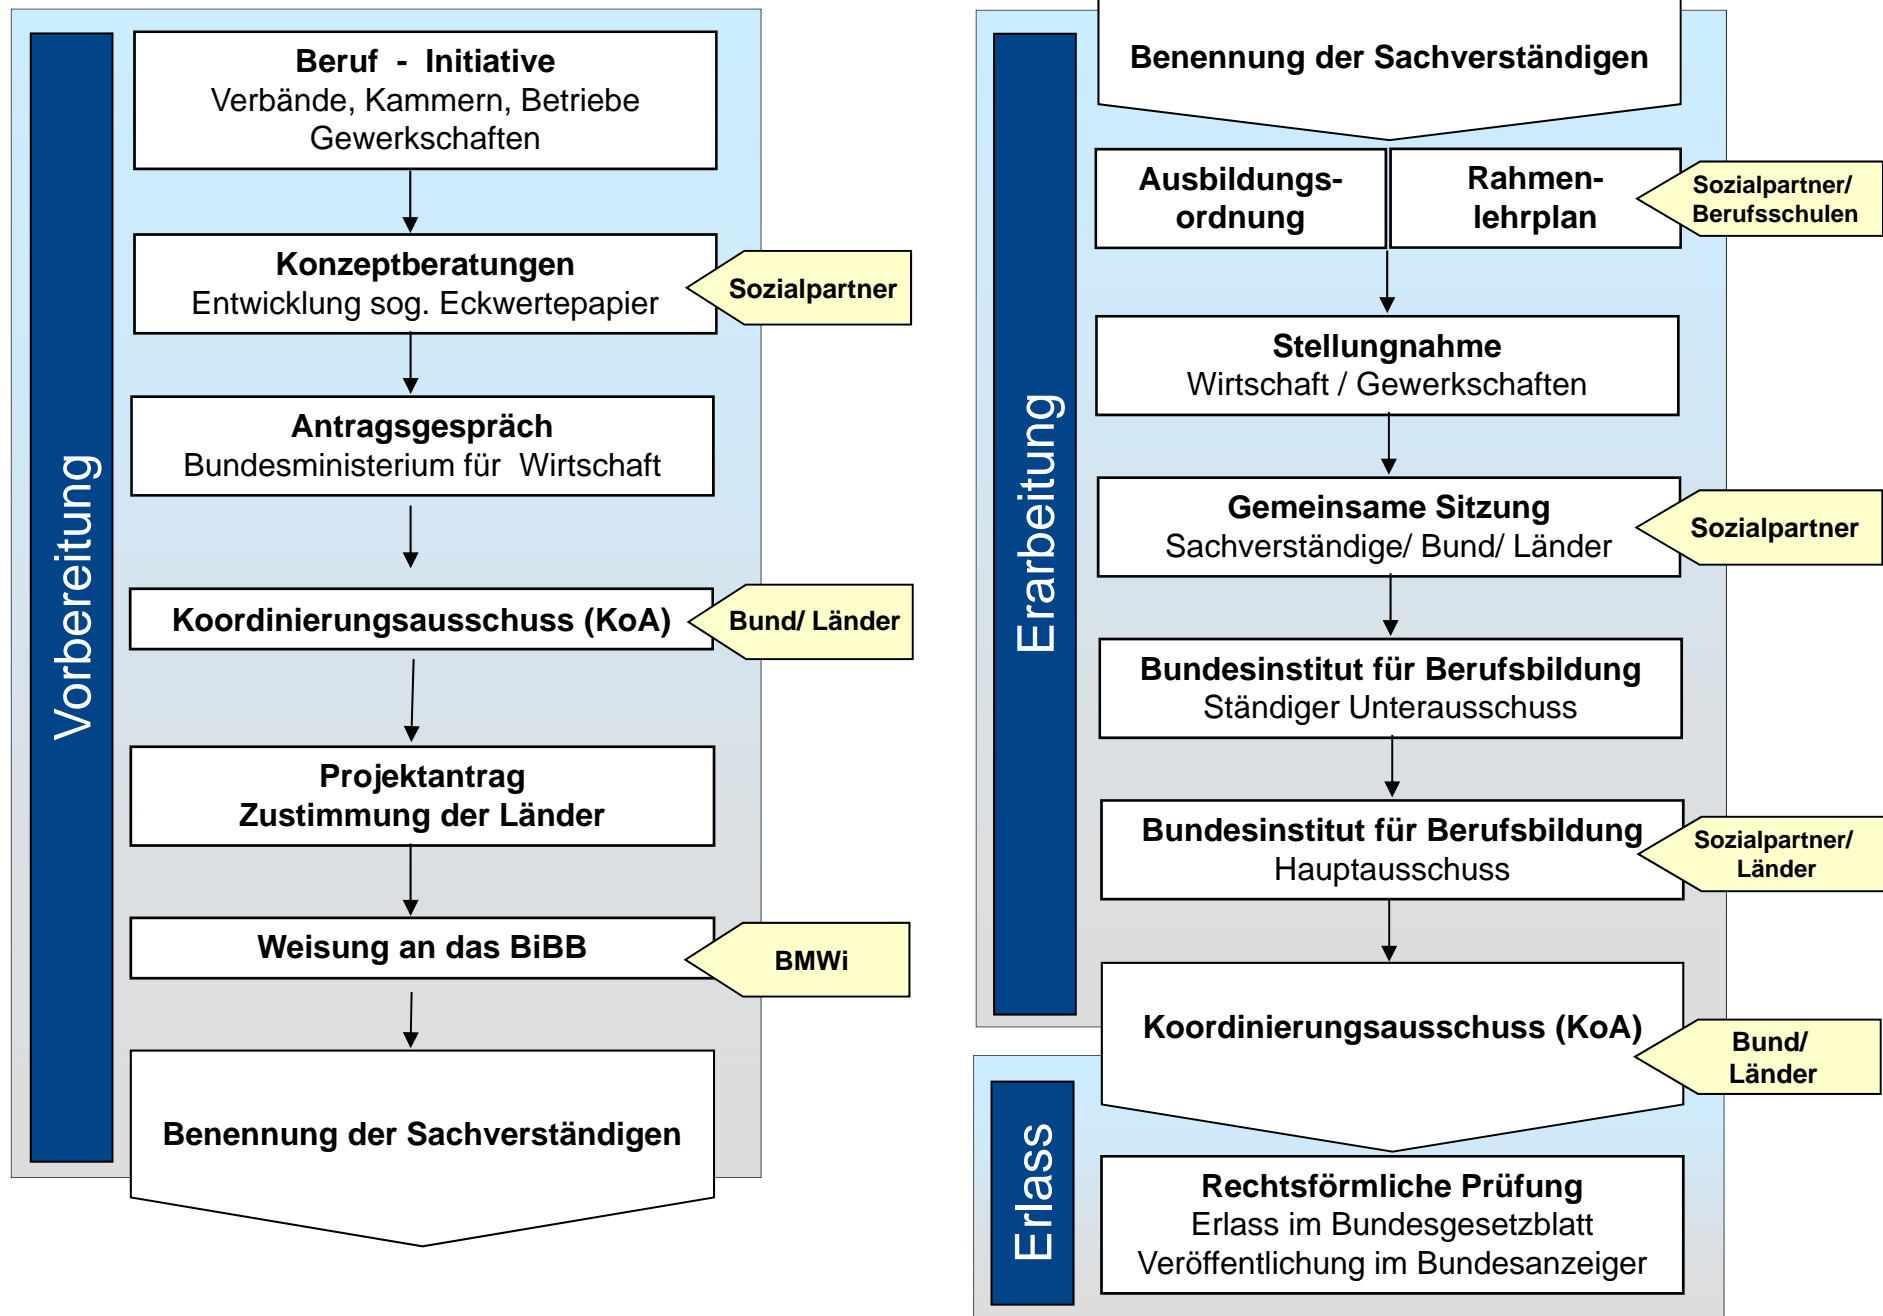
Vorbereitung

Beruf - Initiative
Verbände, Kammern, Betriebe
Gewerkschaften

Konzeptberatungen
Entwicklung sog. Eckwertepapier

Sozialpartner

Antragsgespräch
Bundesministerium für Wirtschaft

Koordinierungsausschuss (KoA)

Bund/ Länder

Projektantrag
Zustimmung der Länder

Weisung an das BiBB

BMWi

Benennung der Sachverständigen

Erarbeitung

Benennung der Sachverständigen

Ausbildungsordnung

Rahmenlehrplan

Sozialpartner/
Berufsschulen

Stellungnahme
Wirtschaft / Gewerkschaften

Gemeinsame Sitzung
Sachverständige/ Bund/ Länder

Sozialpartner

Bundesinstitut für Berufsbildung
Ständiger Unterausschuss

Bundesinstitut für Berufsbildung
Hauptausschuss

Sozialpartner/
Länder

Koordinierungsausschuss (KoA)

Bund/
Länder

Erlass

Rechtsförmliche Prüfung
Erlass im Bundesgesetzblatt
Veröffentlichung im Bundesanzeiger